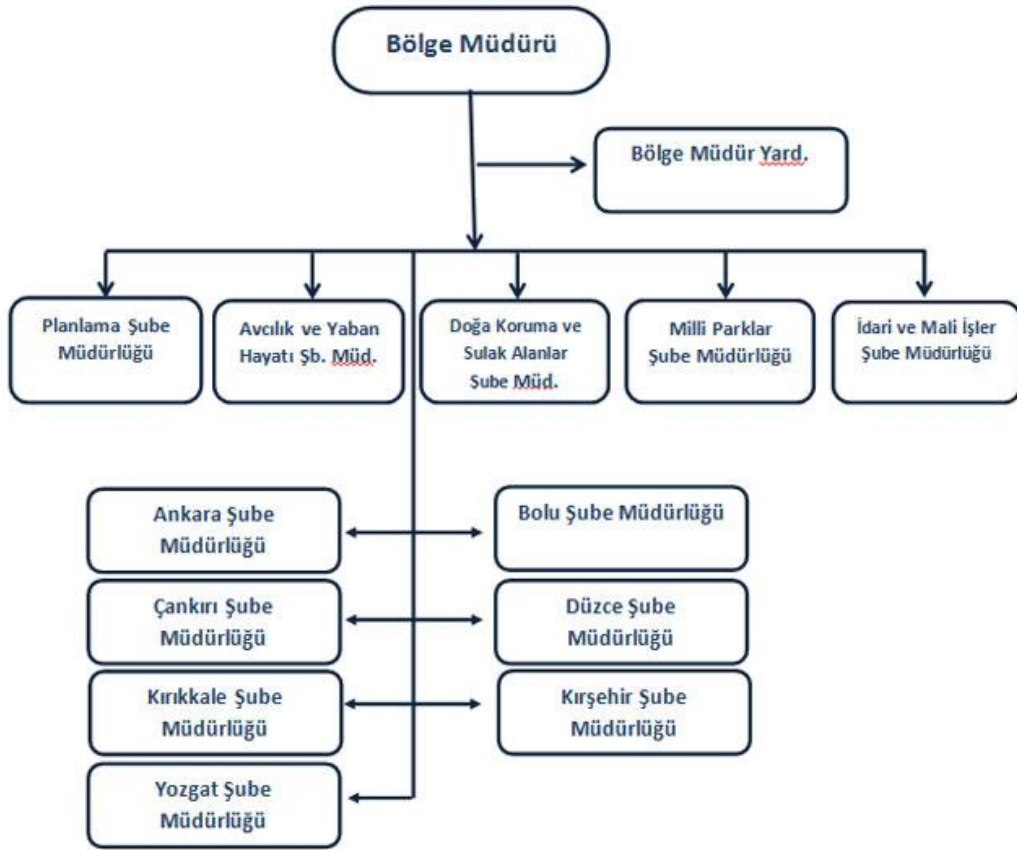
Bölge Müdürü

Bölge Müdür Yard.

Planlama Şube Müdürlüğü

Avcılık ve Yaban Hayatı Şb. Müd.

Doğa Koruma ve Sulak Alanlar Şube Müd.

Milli Parklar Şube Müdürlüğü

İdari ve Mali İşler Şube Müdürlüğü

Ankara Şube Müdürlüğü

Bolu Şube Müdürlüğü

Çankırı Şube Müdürlüğü

Düzce Şube Müdürlüğü

Kırıkkale Şube Müdürlüğü

Kırşehir Şube Müdürlüğü

Yozgat Şube Müdürlüğü